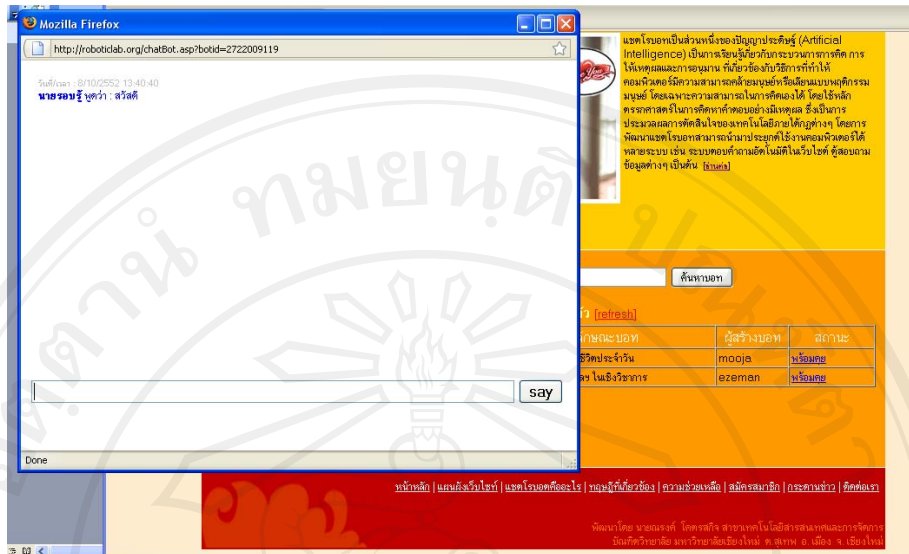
Mozilla Firefox

http://roboticlab.org/chatBot.asp?botid=2722009119

วันที่/เวลา : 8/10/2552 13:40:40
นายรอบรู้ พูดว่า : สวัสดี

say

Done

แชตโรบอทเป็นส่วนหนึ่งของปัญญาประดิษฐ์ (Artificial Intelligence) เป็นการเรียนรู้เกี่ยวกับกระบวนการการคิด การให้เหตุผลและการอนุมาน ที่เกี่ยวข้องกับวิธีการที่ทำให้คอมพิวเตอร์มีความสามารถคล้ายมนุษย์ หรือเลียนแบบพฤติกรรมมนุษย์ โดยเฉพาะความสามารถในการคิดเองได้ โดยใช้หลักตรรกศาสตร์ในการคิดหาคำตอบอย่างมีเหตุผล ซึ่งเป็นการประมวลผลการตัดสินใจของเทคโนโลยีภายใต้กฎต่างๆ โดยการพัฒนาแชตโรบอทสามารถนำมาประยุกต์ใช้งานคอมพิวเตอร์ได้หลายระบบ เช่น ระบบตอบคำถามอัตโนมัติในเว็บไซต์ ผู้สอบถามข้อมูลต่างๆ เป็นต้น [อ่านต่อ]

ค้นหาบอท

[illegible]ว [refresh]

| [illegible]ลักษณะบอท | ผู้สร้างบอท | สถานะ |
|---|---|---|
| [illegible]ชีวิตประจำวัน | mooja | พร้อมคุย |
| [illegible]ลง ในเชิงวิชาการ | ezeman | พร้อมคุย |

หน้าหลัก | แผนผังเว็บไซต์ | แชตโรบอทคืออะไร | ทฤษฎีที่เกี่ยวข้อง | ความช่วยเหลือ | สมัครสมาชิก | กระดานข่าว | ติดต่อเรา

พัฒนาโดย นายณรงค์ โคตรสกิจ สาขาเทคโนโลยีสารสนเทศและการจัดการ บัณฑิตวิทยาลัย มหาวิทยาลัยเชียงใหม่ ต.สุเทพ อ.เมือง จ.เชียงใหม่